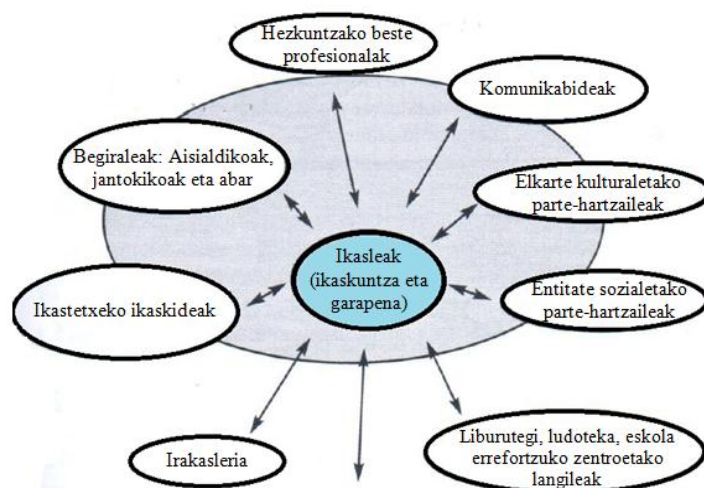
Hezkuntzako beste profesionalak

Komunikabideak

Begiraleak: Aisialdikoak, jantokikoak eta abar

Elkarte kulturaletako parte-hartzaileak

Ikasleak (ikaskuntza eta garapena)

Ikastetxeko ikaskideak

Entitate sozialetako parte-hartzaileak

Irakasleria

Liburutegi, ludoteka, eskola errefortzuko zentroetako langileak